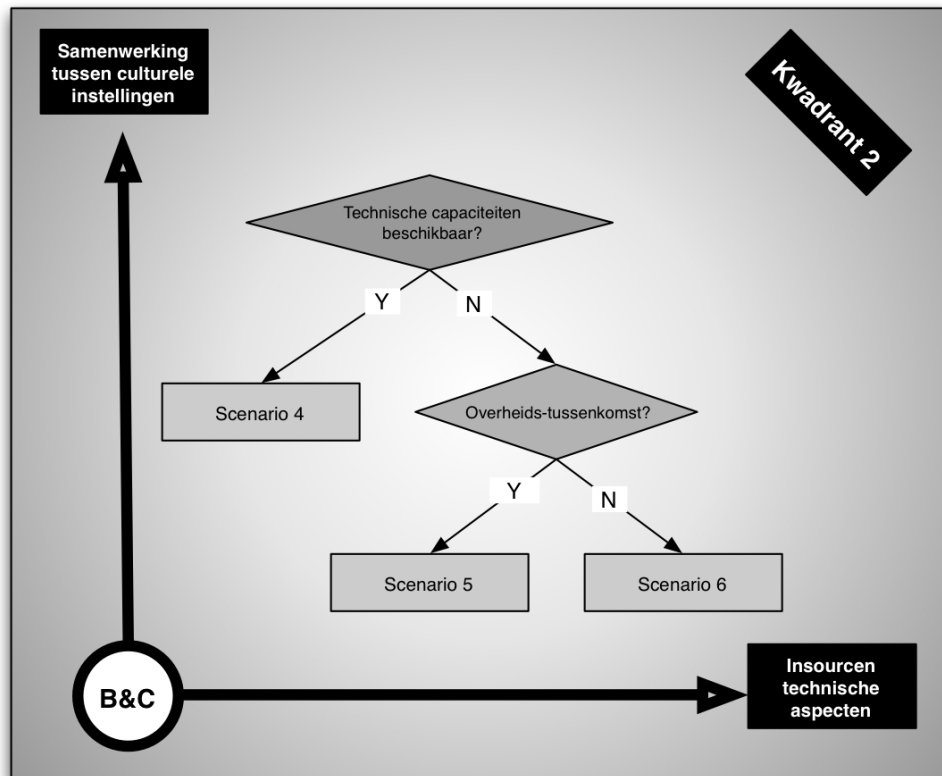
Samenwerking tussen culturele instellingen

Kwadrant 2

Technische capaciteiten beschikbaar?

Y

N

Scenario 4

Overheids-tussenkomst?

Y

N

Scenario 5

Scenario 6

B&C

Insourcen technische aspecten